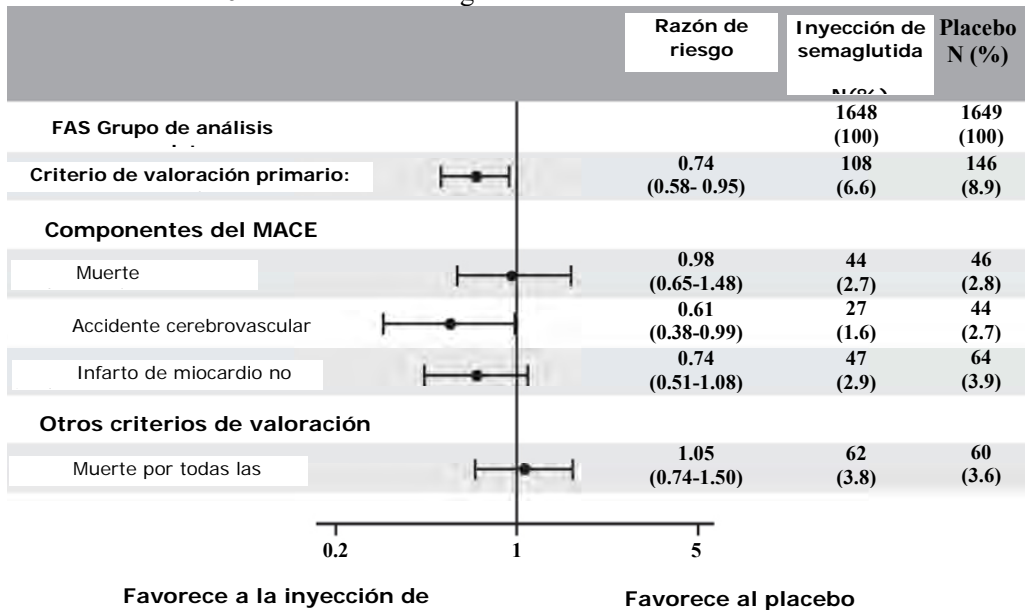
| | Razón de riesgo | Inyección de semaglutida N(%) | Placebo N (%) |
|---|---|---|---|
| FAS Grupo de análisis | | 1648 (100) | 1649 (100) |
| Criterio de valoración primario: | 0.74 (0.58- 0.95) | 108 (6.6) | 146 (8.9) |
| Componentes del MACE | | | |
| Muerte | 0.98 (0.65-1.48) | 44 (2.7) | 46 (2.8) |
| Accidente cerebrovascular | 0.61 (0.38-0.99) | 27 (1.6) | 44 (2.7) |
| Infarto de miocardio no | 0.74 (0.51-1.08) | 47 (2.9) | 64 (3.9) |
| Otros criterios de valoración | | | |
| Muerte por todas las | 1.05 (0.74-1.50) | 62 (3.8) | 60 (3.6) |

0.2 1 5

Favorece a la inyección de

Favorece al placebo